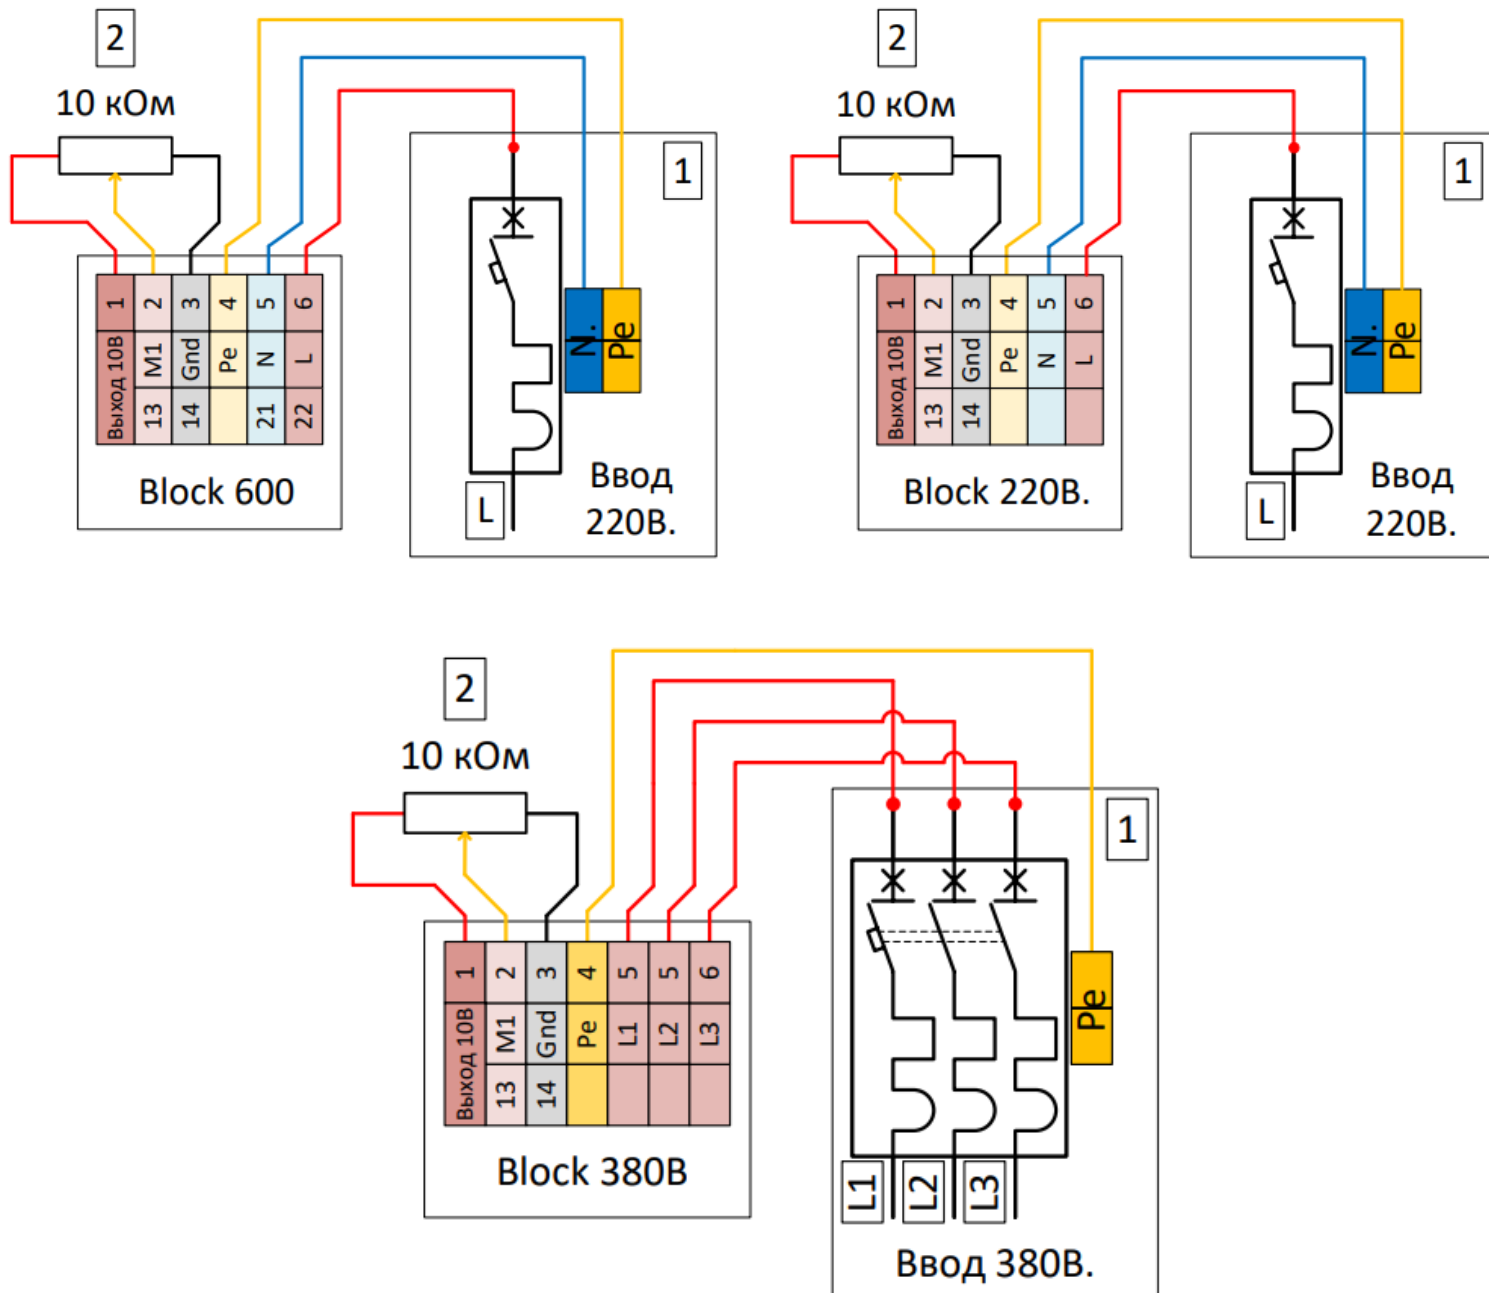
2

10 кОм

| 1 | 2 | 3 | 4 | 5 | 6 |
|---|---|---|---|---|---|
| Выход 10В | M1 | Gnd | Pe | N | L |
| | 13 | 14 | | 21 | 22 |

Block 600

1

N. Pe

L

Ввод 220В.

2

10 кОм

| 1 | 2 | 3 | 4 | 5 | 6 |
|---|---|---|---|---|---|
| Выход 10В | M1 | Gnd | Pe | N | L |
| | 13 | 14 | | | |

Block 220В.

1

N. Pe

L

Ввод 220В.

2

10 кОм

| 1 | 2 | 3 | 4 | 5 | 5 | 6 |
|---|---|---|---|---|---|---|
| Выход 10В | M1 | Gnd | Pe | L1 | L2 | L3 |
| | 13 | 14 | | | | |

Block 380В

1

Pe

L1 L2 L3

Ввод 380В.